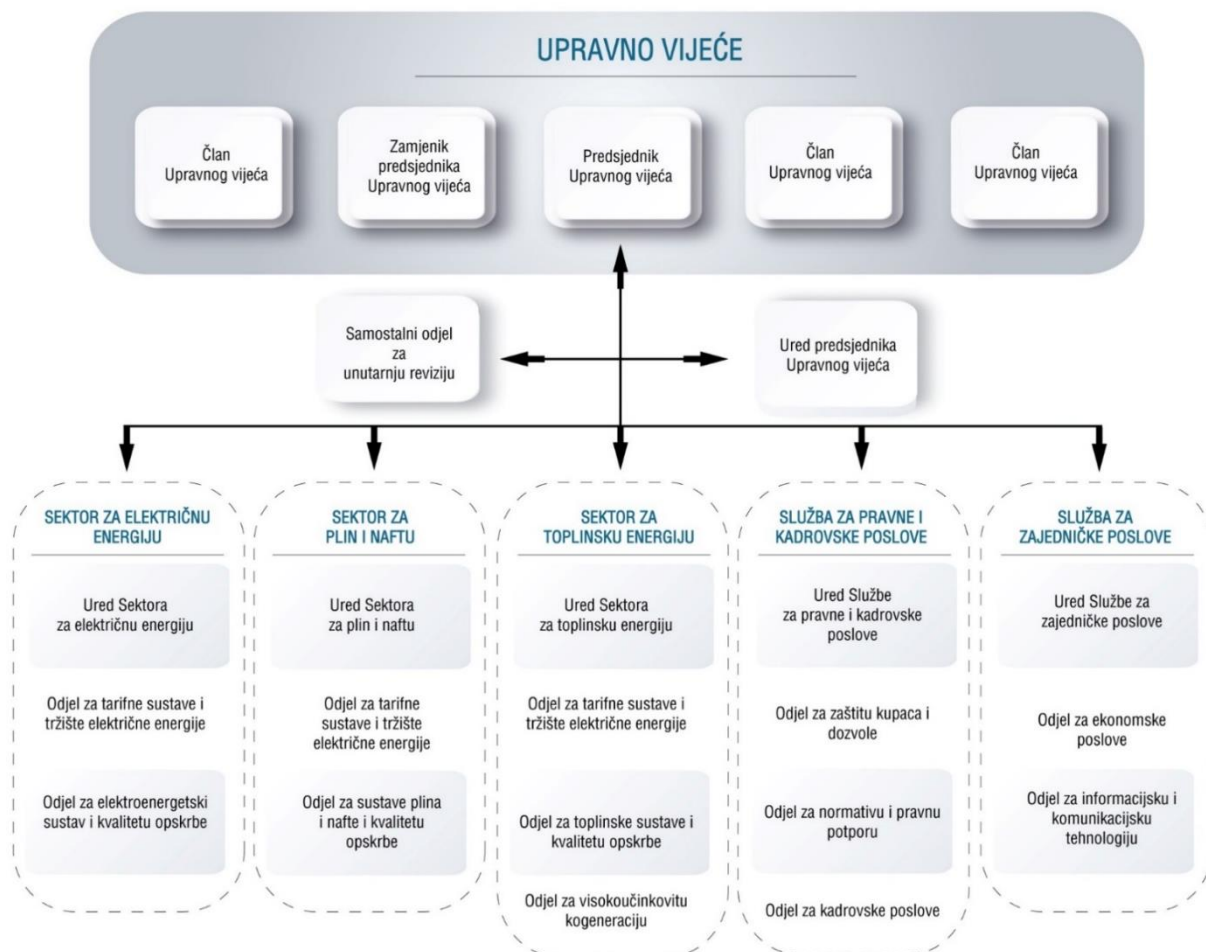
UPRAVNO VIJEĆE

Član Upravnog vijeća

Zamjenik predsjednika Upravnog vijeća

Predsjednik Upravnog vijeća

Član Upravnog vijeća

Član Upravnog vijeća

Samostalni odjel za unutarnju reviziju

Ured predsjednika Upravnog vijeća

SEKTOR ZA ELEKTRIČNU ENERGIJU

Ured Sektora za električnu energiju

Odjel za tarifne sustave i tržište električne energije

Odjel za elektroenergetski sustav i kvalitetu opskrbe

SEKTOR ZA PLIN I NAFTU

Ured Sektora za plin i naftu

Odjel za tarifne sustave i tržište električne energije

Odjel za sustave plina i nafte i kvalitetu opskrbe

SEKTOR ZA TOPLINSKU ENERGIJU

Ured Sektora za toplinsku energiju

Odjel za tarifne sustave i tržište električne energije

Odjel za toplinske sustave i kvalitetu opskrbe

Odjel za visokoučinkovitu kogeneraciju

SLUŽBA ZA PRAVNE I KADROVSKE POSLOVE

Ured Službe za pravne i kadrovske poslove

Odjel za zaštitu kupaca i dozvole

Odjel za normativu i pravnu potporu

Odjel za kadrovske poslove

SLUŽBA ZA ZAJEDNIČKE POSLOVE

Ured Službe za zajedničke poslove

Odjel za ekonomske poslove

Odjel za informacijsku i komunikacijsku tehnologiju